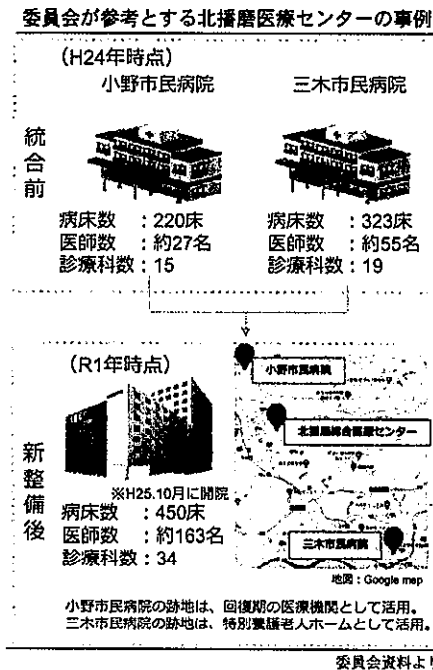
委員会が参考とする北播磨医療センターの事例

（H24年時点）

統合前

小野市民病院
病床数 ：220床
医師数 ：約27名
診療科数：15

三木市民病院
病床数 ：323床
医師数 ：約55名
診療科数：19

（R1年時点）

新整備後

※H25.10月に開院
病床数 ：450床
医師数 ：約163名
診療科数：34

小野市民病院

北播磨総合医療センター

三木市民病院

地図：Google map

小野市民病院の跡地は、回復期の医療機関として活用。
三木市民病院の跡地は、特別養護老人ホームとして活用。

委員会資料より